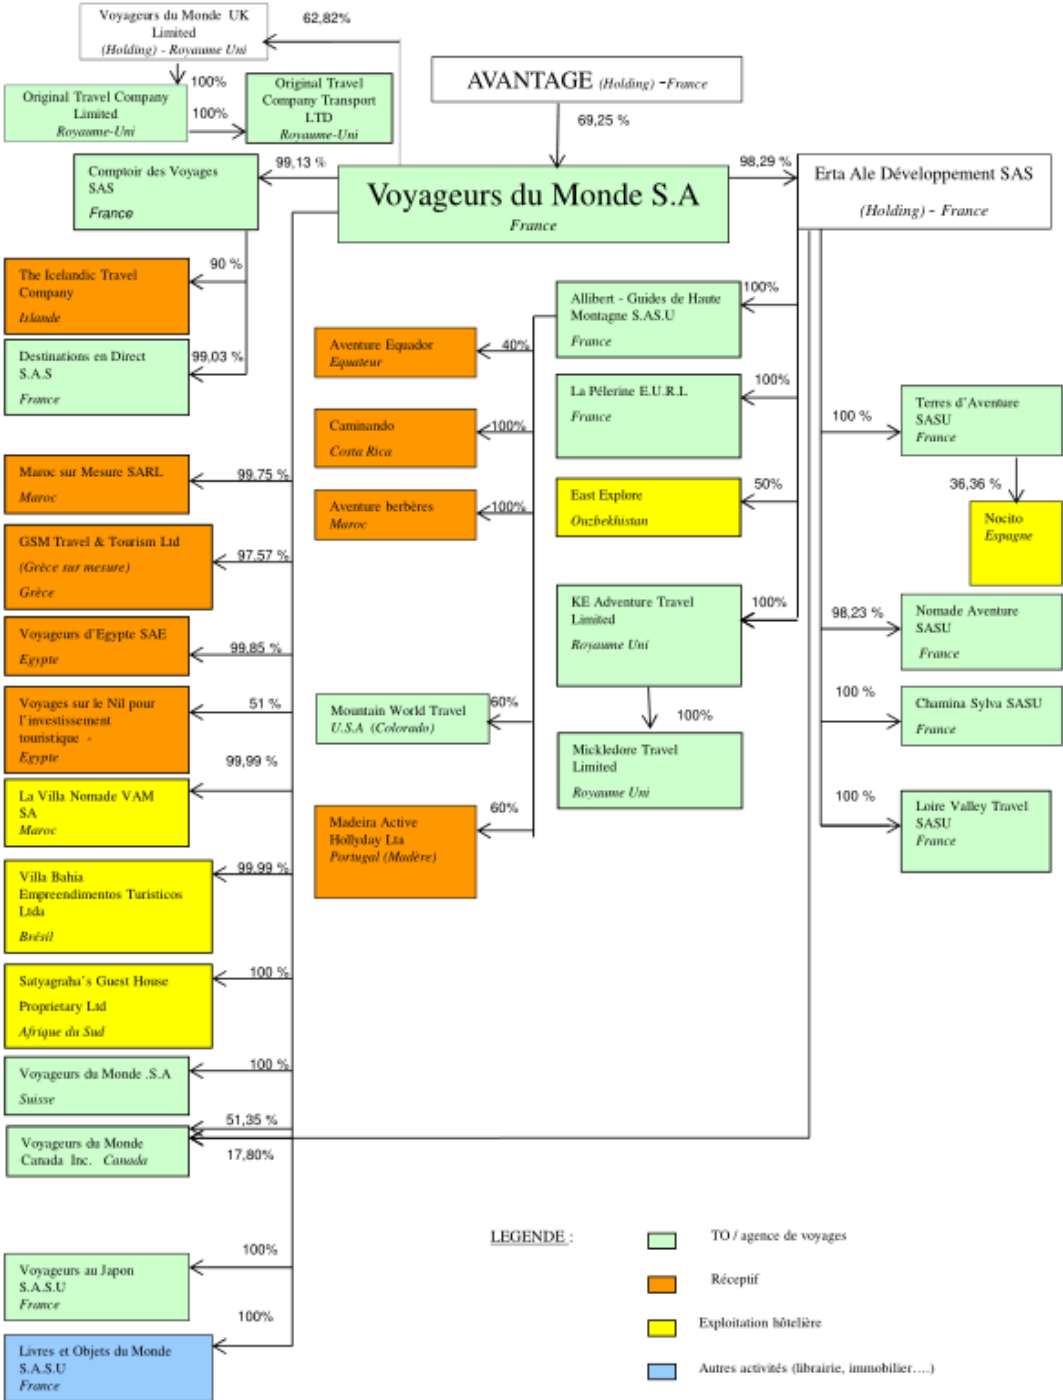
Voyageurs du Monde UK Limited
(Holding) - Royaume Uni

62,82%

100%

Original Travel Company Limited
Royaume-Uni

100%

Original Travel Company Transport LTD
Royaume-Uni

AVANTAGE (Holding) -France

69,25 %

Comptoir des Voyages SAS
France

99,13 %

Voyageurs du Monde S.A
France

98,29 %

Erta Ale Développement SAS
(Holding) - France

90 %

The Icelandic Travel Company
Islande

Destinations en Direct S.A.S
France

99,03 %

Aventure Equador
Equateur

40%

Allibert - Guides de Haute Montagne S.A.S.U
France

100%

La Pélerine E.U.R.L
France

100%

100 %

Terres d'Aventure SASU
France

Caminando
Costa Rica

100%

36,36 %

Nocito
Espagne

Maroc sur Mesure SARL
Maroc

99,75 %

Aventure berbères
Maroc

100%

East Explore
Ouzbekhistan

50%

GSM Travel & Tourism Ltd
(Grèce sur mesure)
Grèce

97,57 %

KE Adventure Travel Limited
Royaume Uni

100%

98,23 %

Nomade Aventure SASU
France

Voyageurs d'Egypte SAE
Egypte

99,85 %

100%

100 %

Chamina Sylva SASU
France

Voyages sur le Nil pour l'investissement touristique - Egypte

51 %

Mountain World Travel
U.S.A (Colorado)

60%

Mickledore Travel Limited
Royaume Uni

99,99 %

La Villa Nomade VAM SA
Maroc

100 %

Loire Valley Travel SASU
France

Madeira Active Hollyday Lta
Portugal (Madère)

60%

Villa Bahia Empreendimentos Turisticos Ltda
Brésil

99,99 %

Satyagraha's Guest House Proprietary Ltd
Afrique du Sud

100 %

Voyageurs du Monde .S.A
Suisse

100 %

51,35 %

Voyageurs du Monde Canada Inc. Canada

17,80%

LEGENDE :

TO / agence de voyages

Réceptif

Exploitation hôtelière

Autres activités (librairie, immobilier….)

100%

Voyageurs au Japon S.A.S.U
France

100%

Livres et Objets du Monde S.A.S.U
France